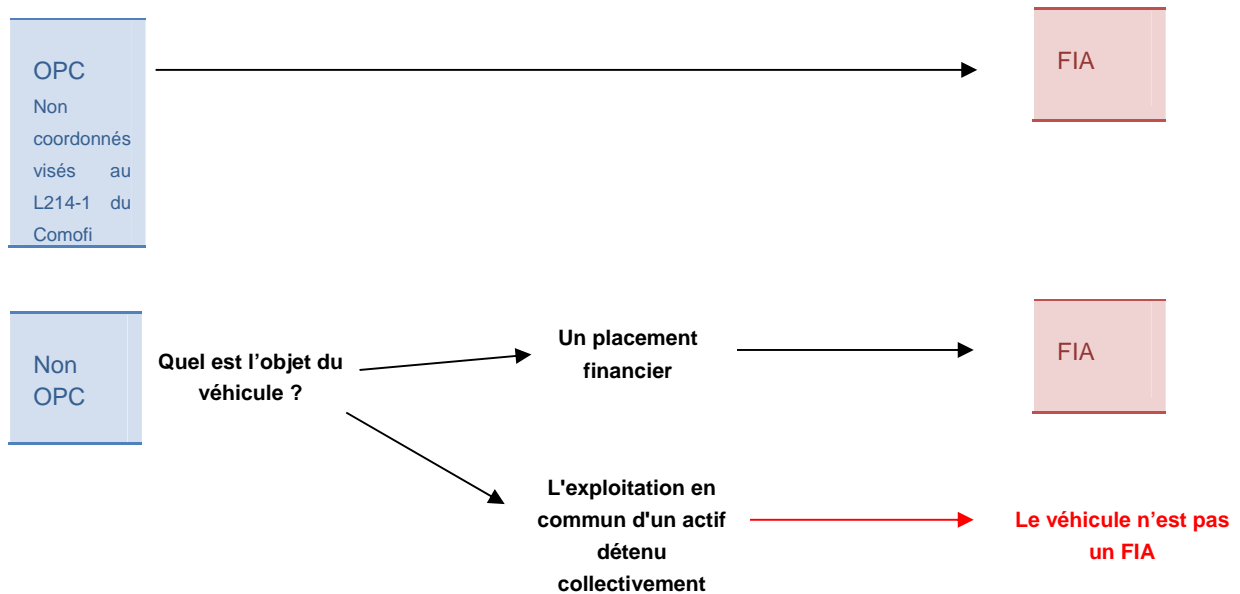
OPC
Non coordonnés visés au L214-1 du Comofi

FIA

Non OPC

Quel est l'objet du véhicule ?

Un placement financier

FIA

L'exploitation en commun d'un actif détenu collectivement

Le véhicule n'est pas un FIA